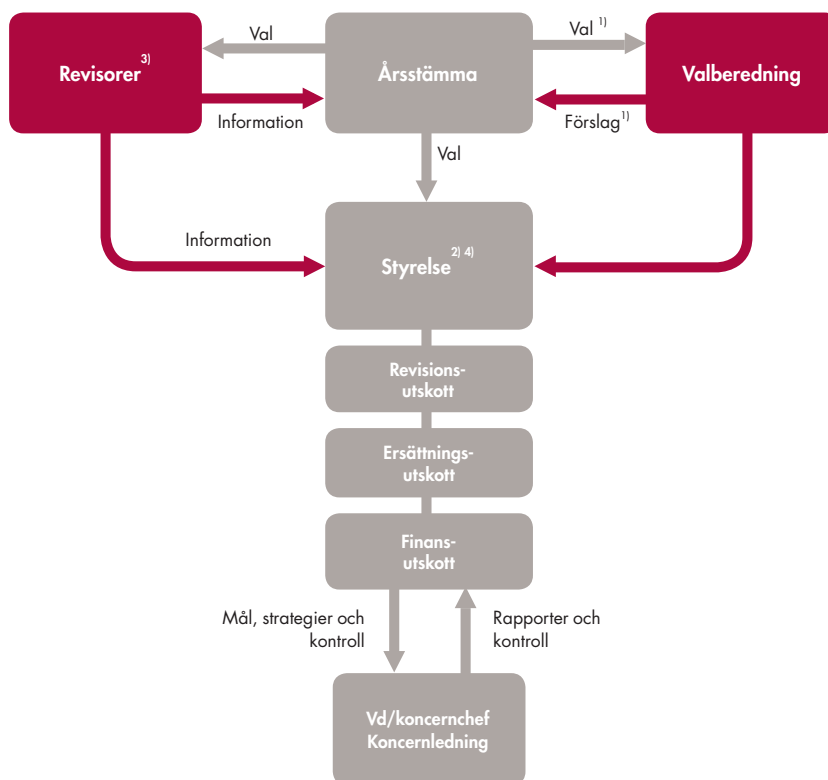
Val

Val $^{1)}$

Revisorer $^{3)}$

Årsstämma

Valberedning

Information

Förslag $^{1)}$

Val

Information

Styrelse $^{2) 4)}$

Revisionsutskott

Ersättningsutskott

Finansutskott

Mål, strategier och kontroll

Rapporter och kontroll

Vd/koncernchef
Koncernledning